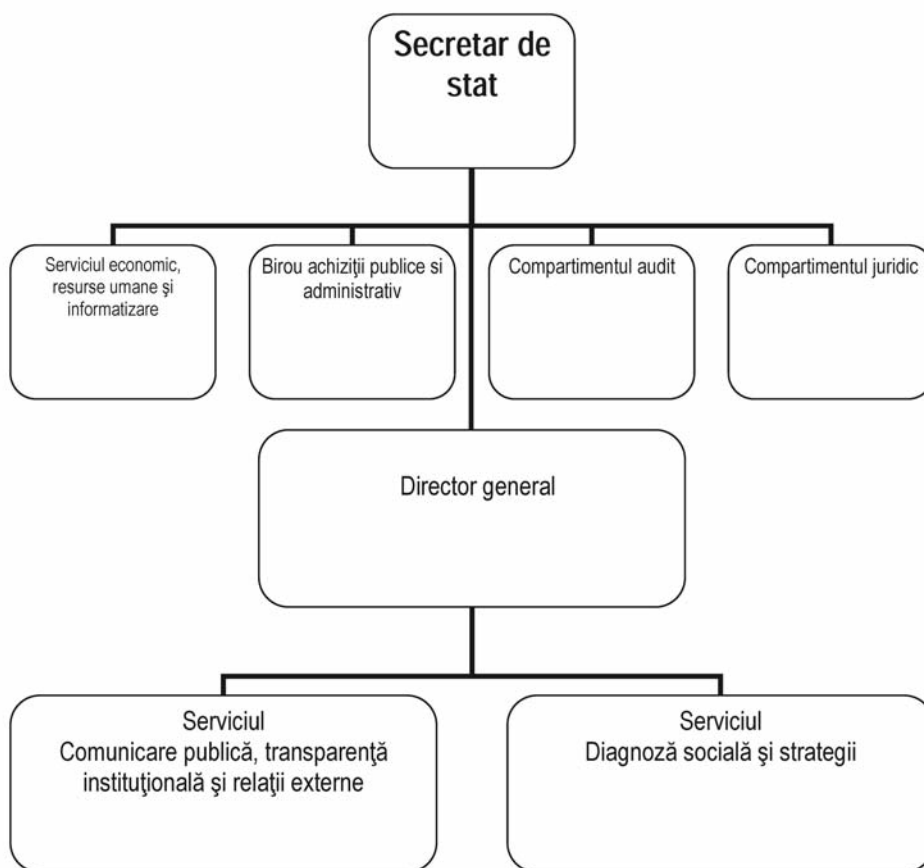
Secretar de stat

Serviciul economic, resurse umane şi informatizare

Birou achiziţii publice si administrativ

Compartimentul audit

Compartimentul juridic

Director general

Serviciul
Comunicare publică, transparenţă instituţională şi relaţii externe

Serviciul
Diagnoză socială şi strategii